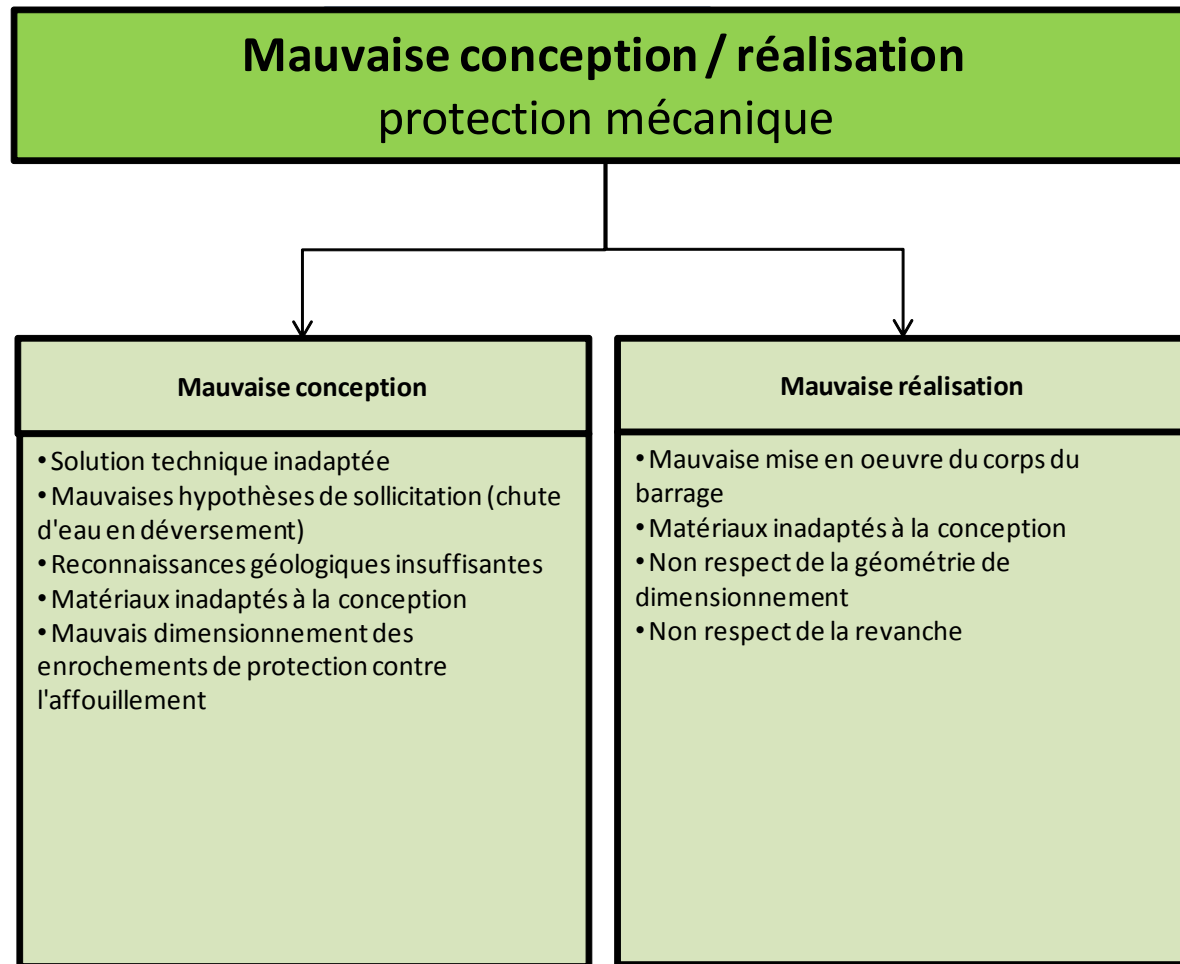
Mauvaise conception / réalisation
protection mécanique

Mauvaise conception

• Solution technique inadaptée
• Mauvaises hypothèses de sollicitation (chute d'eau en déversement)
• Reconnaissances géologiques insuffisantes
• Matériaux inadaptés à la conception
• Mauvais dimensionnement des enrochements de protection contre l'affouillement

Mauvaise réalisation

• Mauvaise mise en oeuvre du corps du barrage
• Matériaux inadaptés à la conception
• Non respect de la géométrie de dimensionnement
• Non respect de la revanche